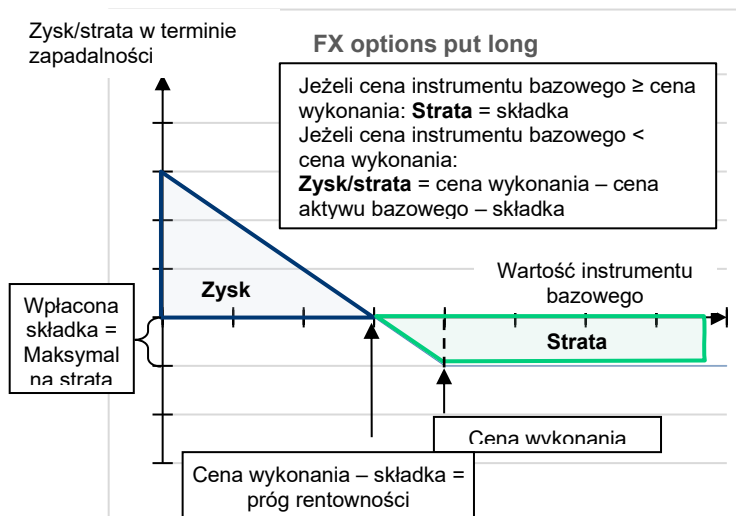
Zysk/strata w terminie zapadalności

FX options put long

Jeżeli cena instrumentu bazowego ≥ cena wykonania: **Strata** = składka
Jeżeli cena instrumentu bazowego < cena wykonania:
**Zysk/strata** = cena wykonania – cena aktywu bazowego – składka

Wartość instrumentu bazowego

Zysk

Strata

Wpłacona składka = Maksymalna strata

Cena wykonania

Cena wykonania – składka = próg rentowności